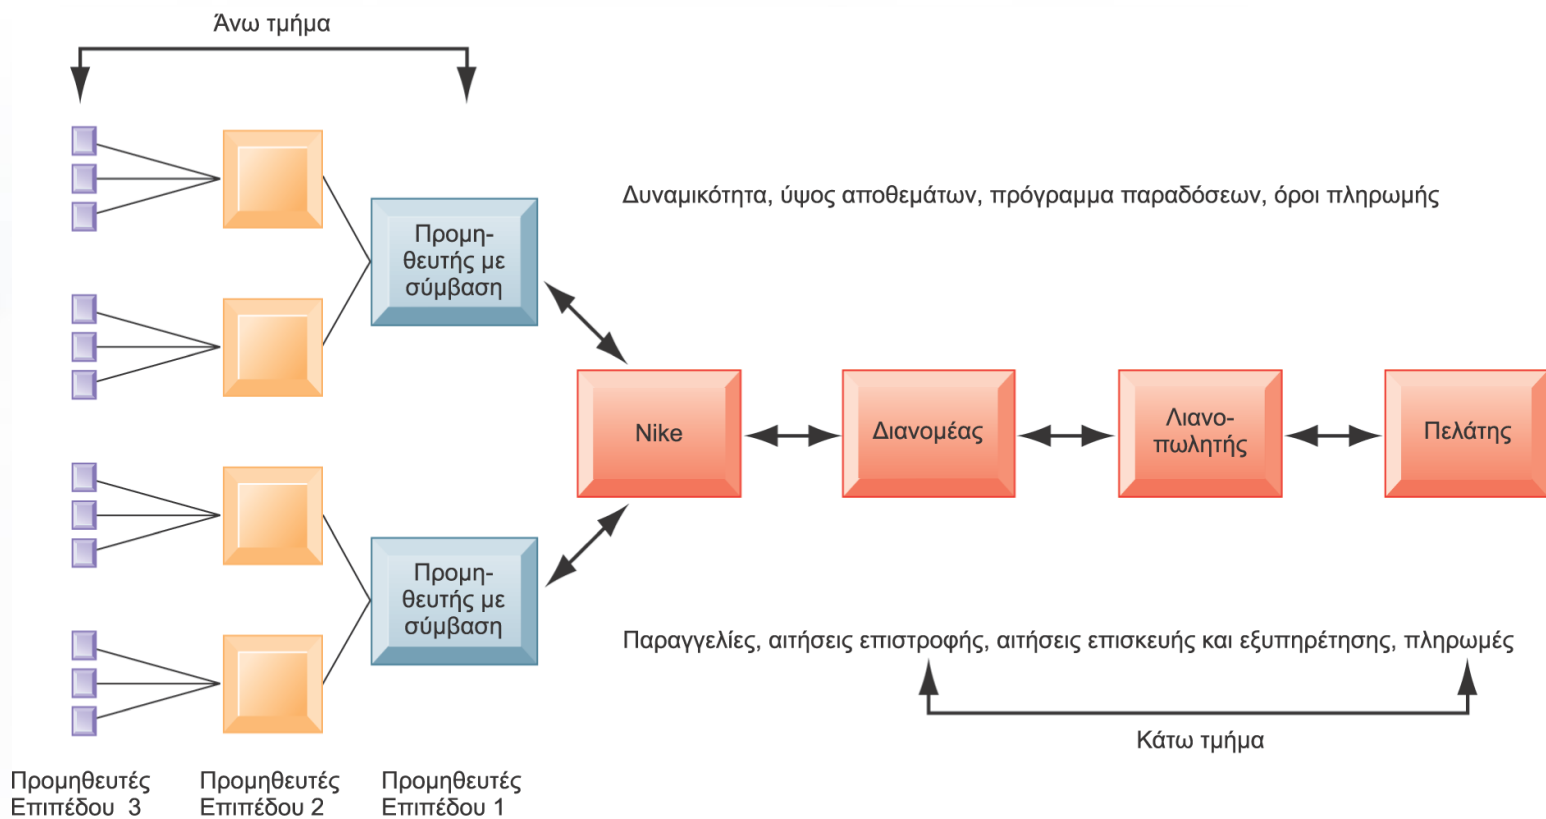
Άνω τμήμα

Δυναμικότητα, ύψος αποθεμάτων, πρόγραμμα παραδόσεων, όροι πληρωμής

Προμηθευτής με σύμβαση

Nike

Διανομέας

Λιανοπωλητής

Πελάτης

Προμηθευτής με σύμβαση

Παραγγελίες, αιτήσεις επιστροφής, αιτήσεις επισκευής και εξυπηρέτησης, πληρωμές

Κάτω τμήμα

Προμηθευτές Επιπέδου 3

Προμηθευτές Επιπέδου 2

Προμηθευτές Επιπέδου 1